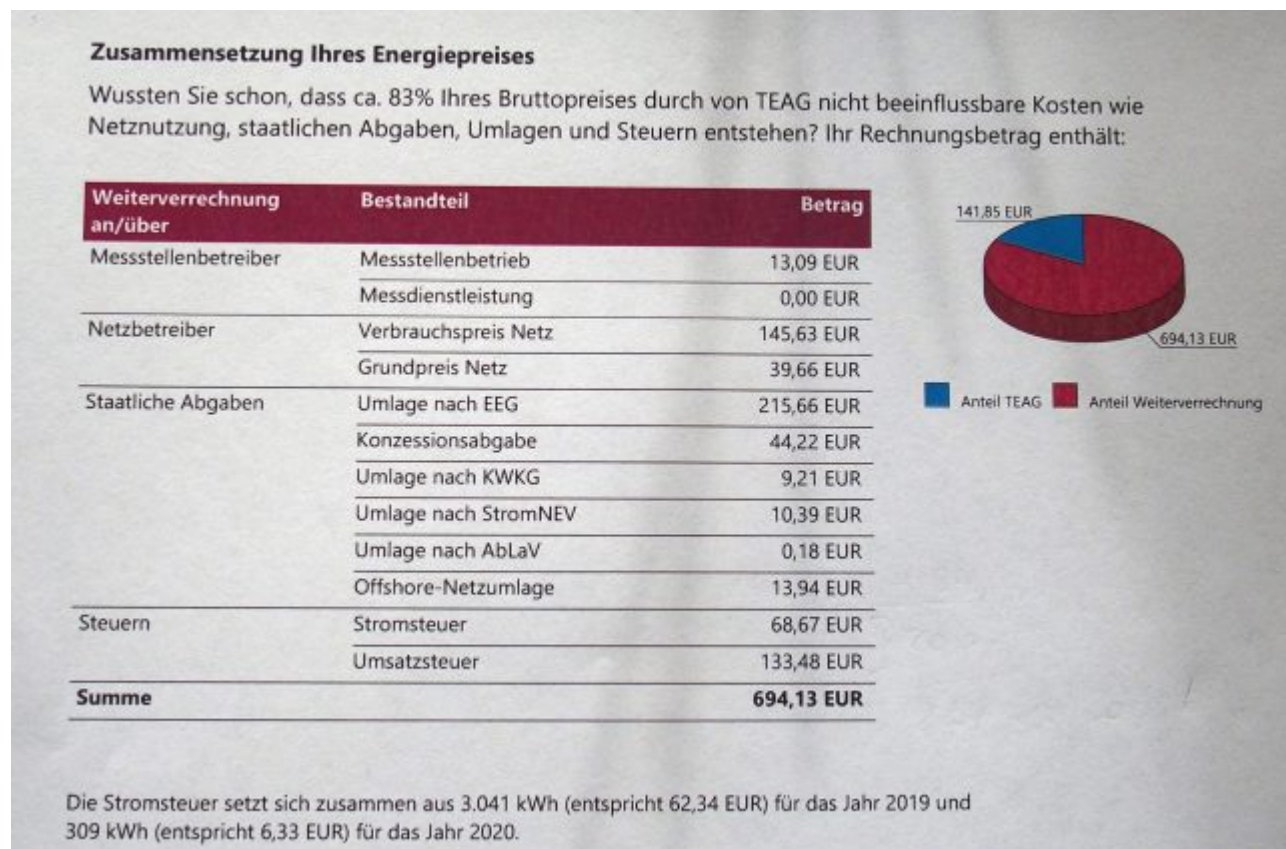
**Zusammensetzung Ihres Energiepreises**

Wussten Sie schon, dass ca. 83% Ihres Bruttopreises durch von TEAG nicht beeinflussbare Kosten wie Netznutzung, staatlichen Abgaben, Umlagen und Steuern entstehen? Ihr Rechnungsbetrag enthält:

| Weiterverrechnung an/über | Bestandteil | Betrag |
|---|---|---|
| Messstellenbetreiber | Messstellenbetrieb | 13,09 EUR |
| | Messdienstleistung | 0,00 EUR |
| Netzbetreiber | Verbrauchspreis Netz | 145,63 EUR |
| | Grundpreis Netz | 39,66 EUR |
| Staatliche Abgaben | Umlage nach EEG | 215,66 EUR |
| | Konzessionsabgabe | 44,22 EUR |
| | Umlage nach KWKG | 9,21 EUR |
| | Umlage nach StromNEV | 10,39 EUR |
| | Umlage nach AbLaV | 0,18 EUR |
| | Offshore-Netzumlage | 13,94 EUR |
| Steuern | Stromsteuer | 68,67 EUR |
| | Umsatzsteuer | 133,48 EUR |
| **Summe** | | **694,13 EUR** |

141,85 EUR
694,13 EUR
Anteil TEAG
Anteil Weiterverrechnung

Die Stromsteuer setzt sich zusammen aus 3.041 kWh (entspricht 62,34 EUR) für das Jahr 2019 und 309 kWh (entspricht 6,33 EUR) für das Jahr 2020.